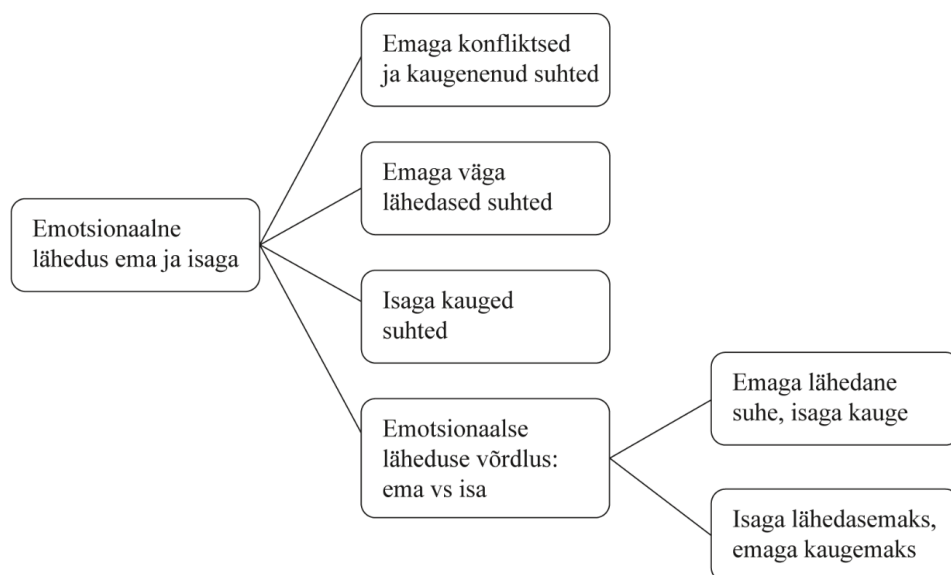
Emotsionaalne lähedus ema ja isaga

Emaga konfliktsed ja kaugenenud suhted

Emaga väga lähedased suhted

Isaga kauged suhted

Emotsionaalse läheduse võrdlus: ema vs isa

Emaga lähedane suhe, isaga kauge

Isaga lähedasemaks, emaga kaugemaks